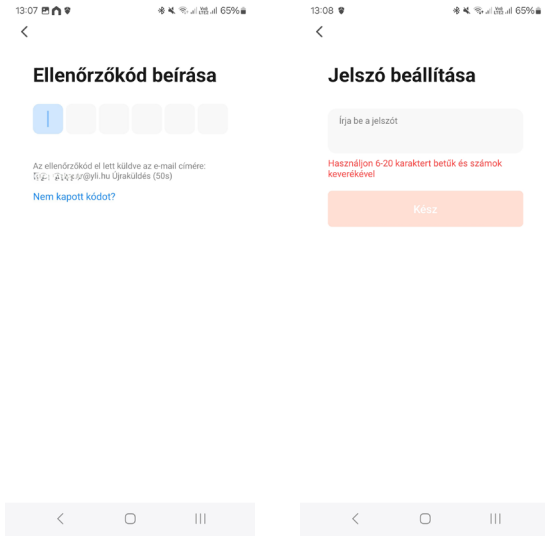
13:07 65%

<

Ellenőrzőkód beírása

Az ellenőrzőkód el lett küldve az e-mail címére:
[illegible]@yli.hu Újraküldés (50s)

Nem kapott kódot?

13:08 65%

<

Jelszó beállítása

Írja be a jelszót

Használjon 6-20 karaktert betűk és számok keverékével

Kész